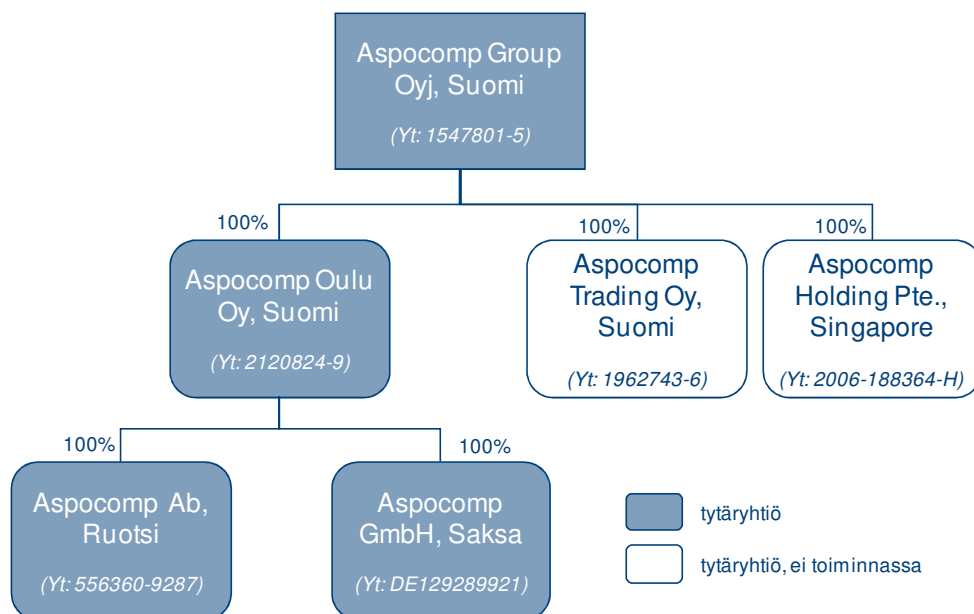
Aspocomp Group Oyj, Suomi

(Yt: 1547801-5)

100%

Aspocomp Oulu Oy, Suomi

(Yt: 2120824-9)

100%

Aspocomp Trading Oy, Suomi

(Yt: 1962743-6)

100%

Aspocomp Holding Pte., Singapore

(Yt: 2006-188364-H)

100%

Aspocomp Ab, Ruotsi

(Yt: 556360-9287)

100%

Aspocomp GmbH, Saksa

(Yt: DE129289921)

tytäryhtiö

tytäryhtiö, ei toiminnassa